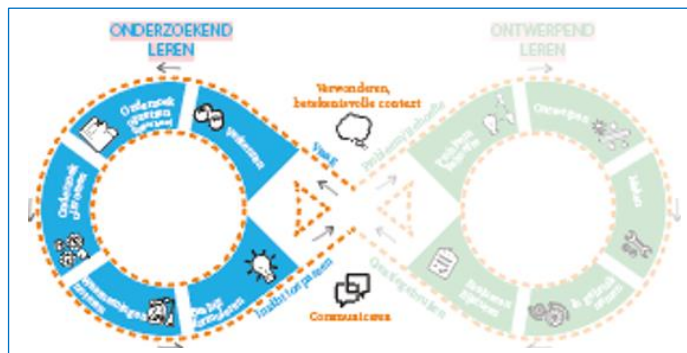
ONDERZOEKEND LEREN

ONTWERPEND LEREN

Verwonderen, betekenisvolle context

Vraag

Probleemstelling

Communiceren

Onderzoek opzetten

Onderzoek uitvoeren

Concluderen

Verwachting formuleren

Resultaten presenteren

Ontwerpen

Maken

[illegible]

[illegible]

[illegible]